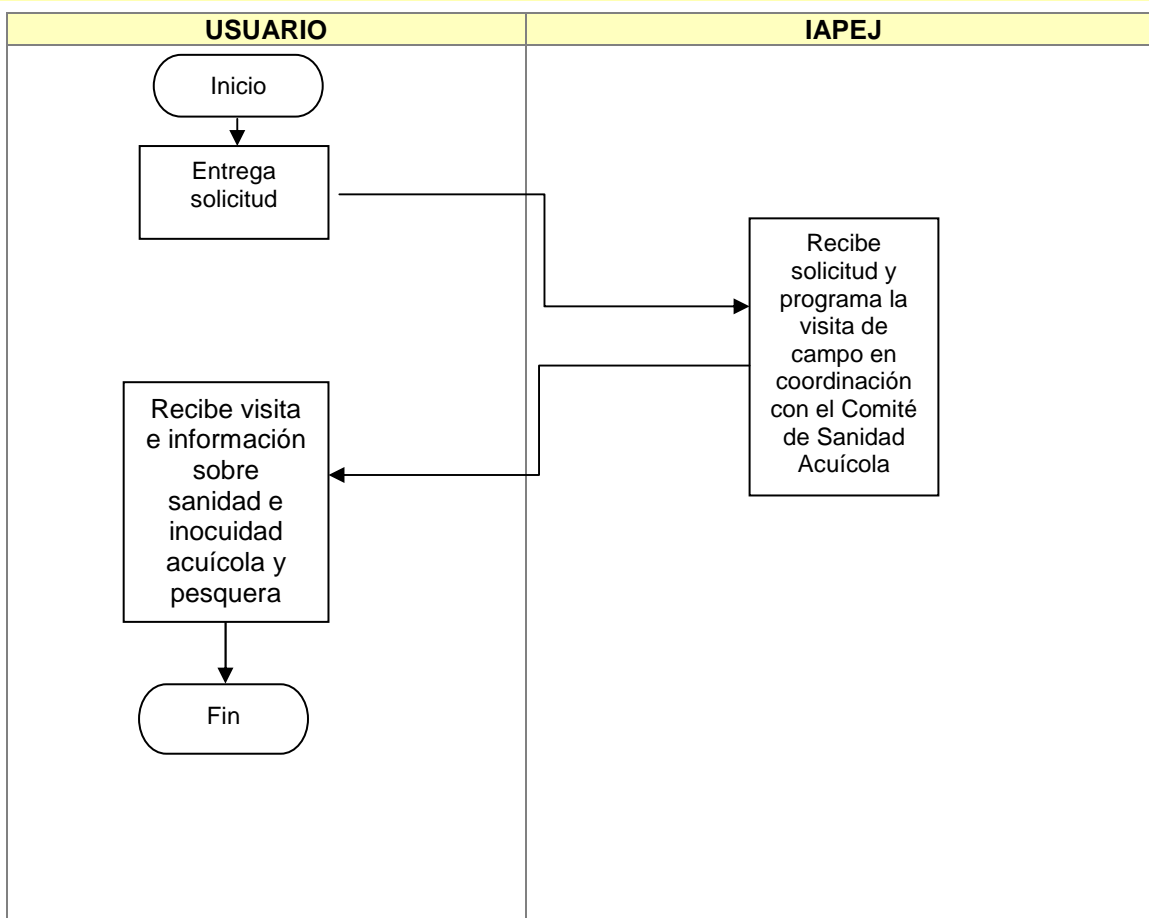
| USUARIO | IAPEJ |
|---|---|

Inicio

Entrega solicitud

Recibe solicitud y programa la visita de campo en coordinación con el Comité de Sanidad Acuícola

Recibe visita e información sobre sanidad e inocuidad acuícola y pesquera

Fin